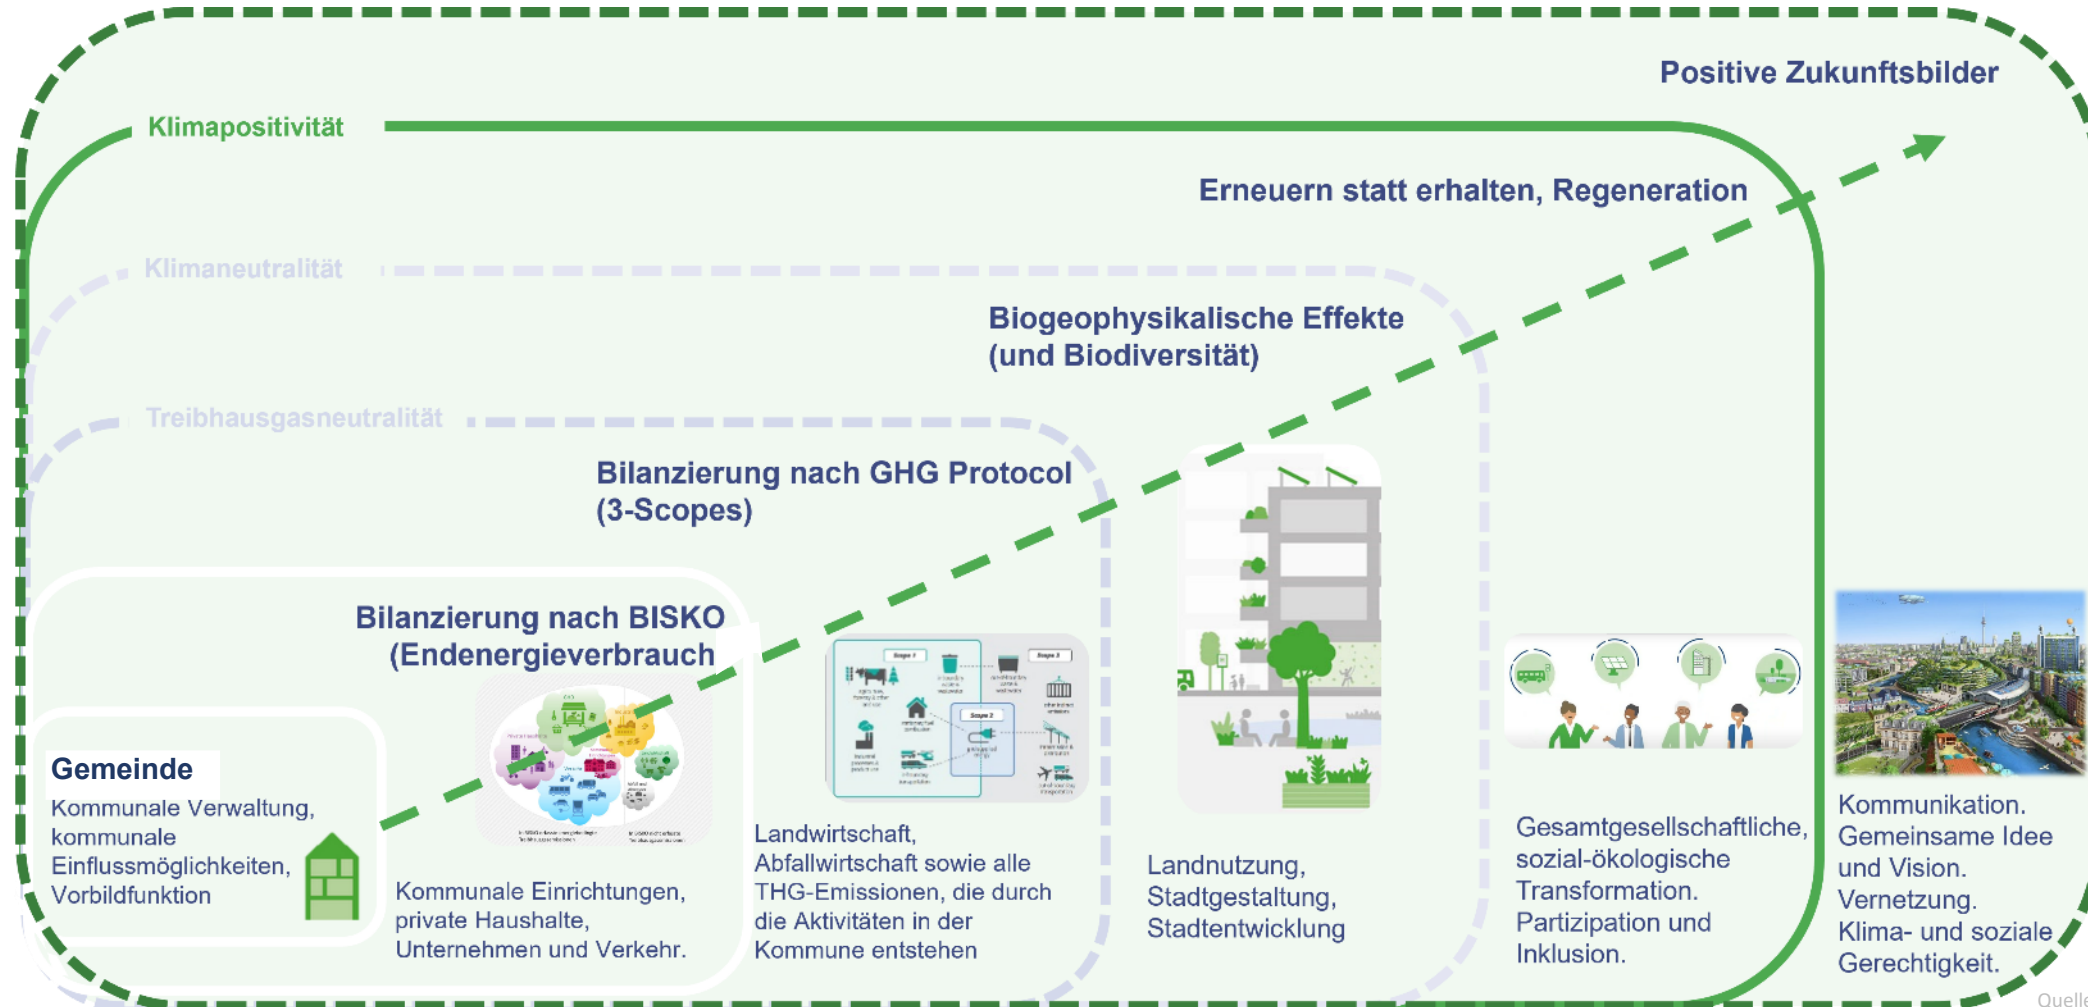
Positive Zukunftsbilder

Klimapositivität

Erneuern statt erhalten, Regeneration

Klimaneutralität

Biogeophysikalische Effekte (und Biodiversität)

Treibhausgasneutralität

Bilanzierung nach GHG Protocol (3-Scopes)

Bilanzierung nach BISKO (Endenergieverbrauch

Gemeinde
Kommunale Verwaltung, kommunale Einflussmöglichkeiten, Vorbildfunktion

Kommunale Einrichtungen, private Haushalte, Unternehmen und Verkehr.

Landwirtschaft, Abfallwirtschaft sowie alle THG-Emissionen, die durch die Aktivitäten in der Kommune entstehen

Landnutzung, Stadtgestaltung, Stadtentwicklung

Gesamtgesellschaftliche, sozial-ökologische Transformation. Partizipation und Inklusion.

Kommunikation. Gemeinsame Idee und Vision. Vernetzung. Klima- und soziale Gerechtigkeit.

Quelle